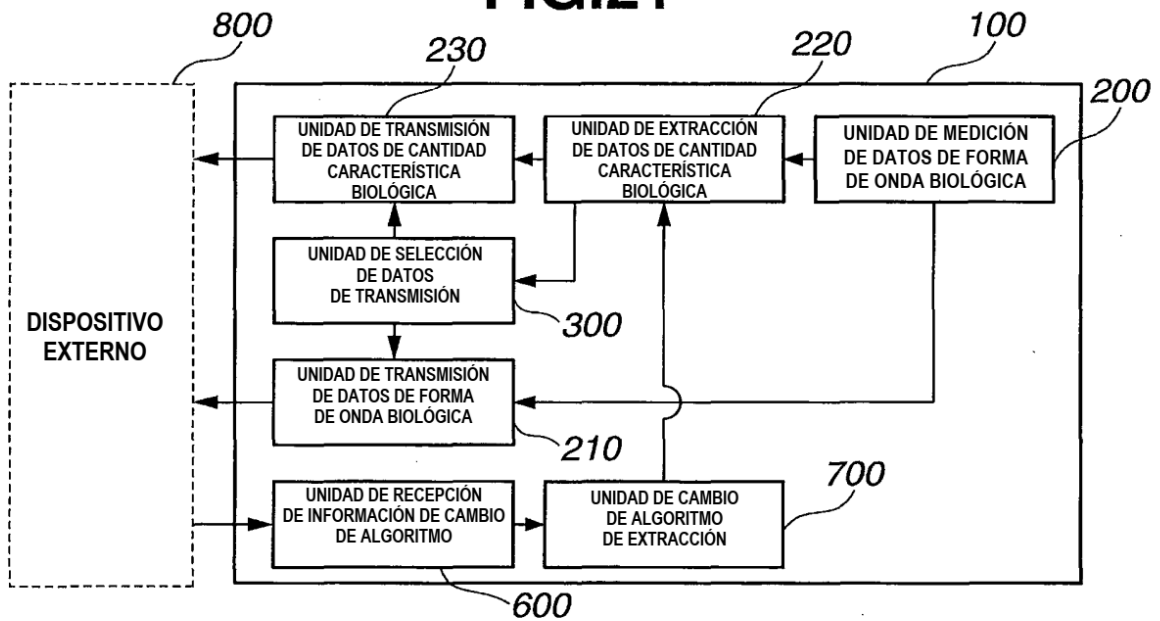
800

100

230

220

200

UNIDAD DE TRANSMISIÓN DE DATOS DE CANTIDAD CARACTERÍSTICA BIOLÓGICA

UNIDAD DE EXTRACCIÓN DE DATOS DE CANTIDAD CARACTERÍSTICA BIOLÓGICA

UNIDAD DE MEDICIÓN DE DATOS DE FORMA DE ONDA BIOLÓGICA

UNIDAD DE SELECCIÓN DE DATOS DE TRANSMISIÓN

300

DISPOSITIVO EXTERNO

UNIDAD DE TRANSMISIÓN DE DATOS DE FORMA DE ONDA BIOLÓGICA

210

700

UNIDAD DE RECEPCIÓN DE INFORMACIÓN DE CAMBIO DE ALGORITMO

UNIDAD DE CAMBIO DE ALGORITMO DE EXTRACCIÓN

600